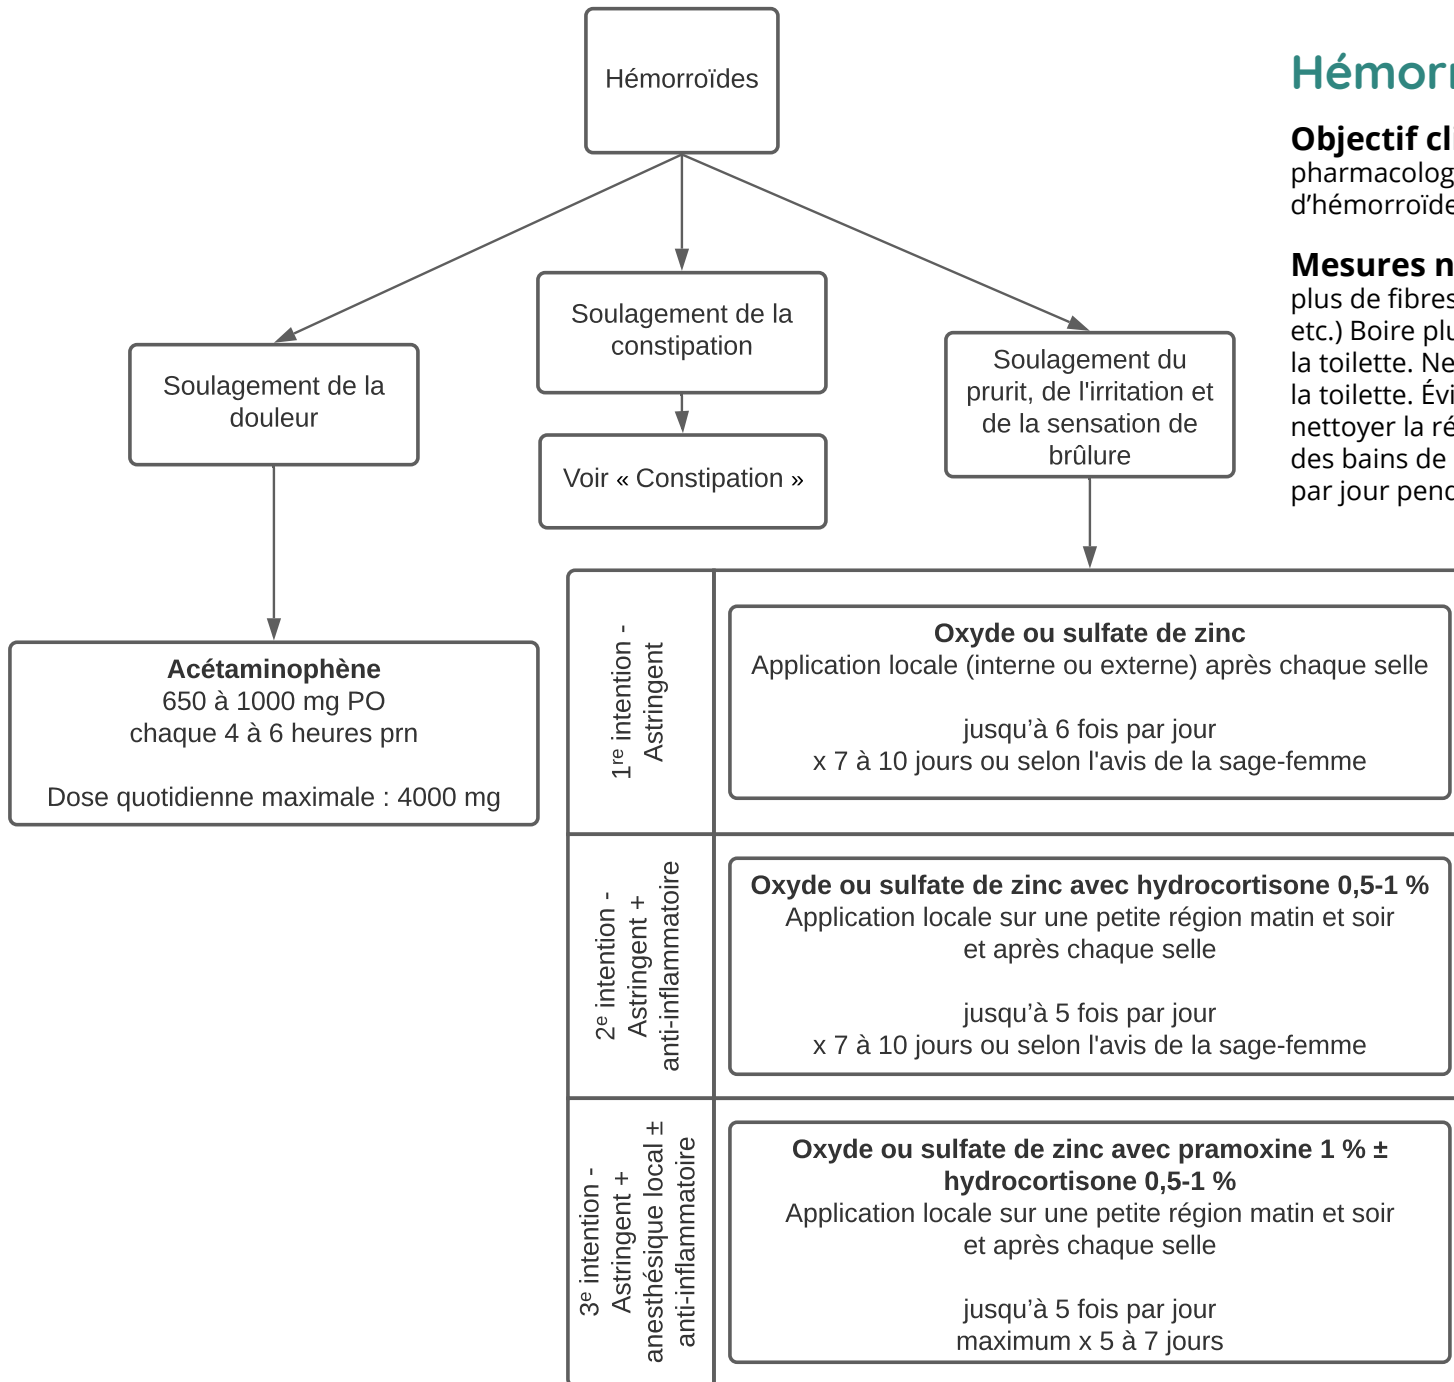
Hémorroïdes

Soulagement de la douleur

Acétaminophène
650 à 1000 mg PO
chaque 4 à 6 heures prn

Dose quotidienne maximale : 4000 mg

Soulagement de la constipation

Voir « Constipation »

Soulagement du prurit, de l'irritation et de la sensation de brûlure

1$^{re}$ intention - Astringent

Oxyde ou sulfate de zinc
Application locale (interne ou externe) après chaque selle

jusqu'à 6 fois par jour
x 7 à 10 jours ou selon l'avis de la sage-femme

2$^{e}$ intention - Astringent + anti-inflammatoire

Oxyde ou sulfate de zinc avec hydrocortisone 0,5-1 %
Application locale sur une petite région matin et soir et après chaque selle

jusqu'à 5 fois par jour
x 7 à 10 jours ou selon l'avis de la sage-femme

3$^{e}$ intention - Astringent + anesthésique local ± anti-inflammatoire

Oxyde ou sulfate de zinc avec pramoxine 1 % ± hydrocortisone 0,5-1 %
Application locale sur une petite région matin et soir et après chaque selle

jusqu'à 5 fois par jour
maximum x 5 à 7 jours

Hémorr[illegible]

Objectif cl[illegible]
pharmacolog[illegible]
d'hémorroïde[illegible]

Mesures n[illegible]
plus de fibres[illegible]
etc.) Boire plu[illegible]
la toilette. Ne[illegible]
la toilette. Évi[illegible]
nettoyer la ré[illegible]
des bains de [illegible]
par jour penc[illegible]